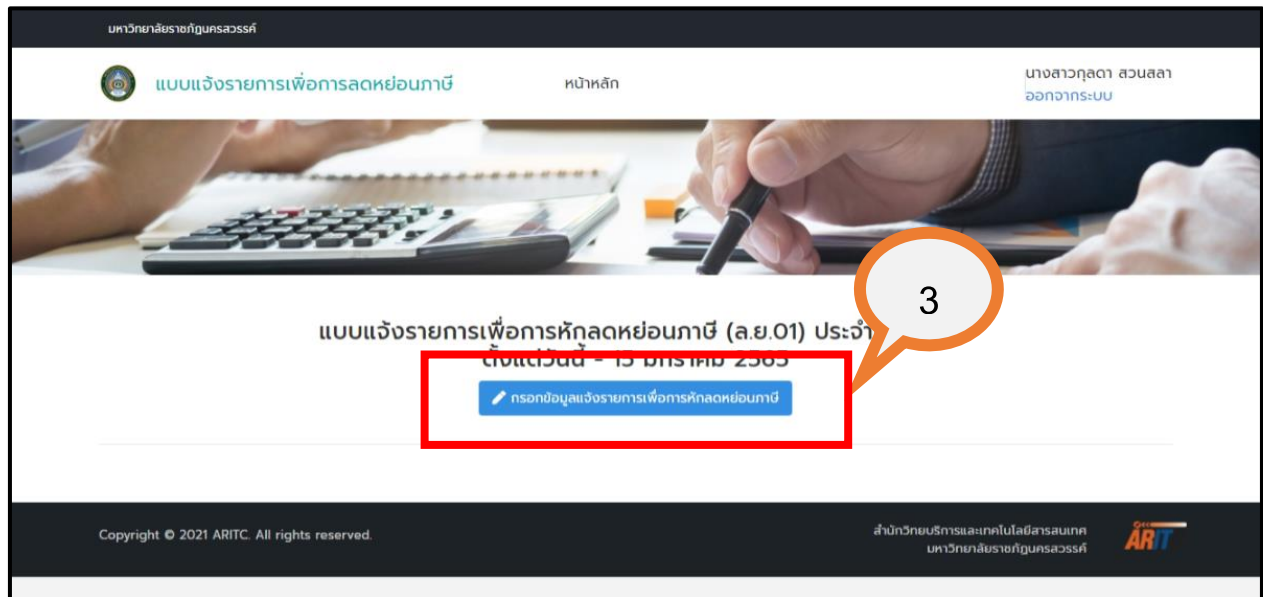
มหาวิทยาลัยราชภัฏนครสวรรค์

แบบแจ้งรายการเพื่อการลดหย่อนภาษี

หน้าหลัก

นางสาวกุลดา สวนสลา
ออกจากระบบ

3

แบบแจ้งรายการเพื่อการหักลดหย่อนภาษี (ล.ย.01) ประจำ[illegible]
ตั้งแต่วันนี้ - 15 มกราคม 2565

กรอกข้อมูลแจ้งรายการเพื่อการหักลดหย่อนภาษี

Copyright © 2021 ARITC. All rights reserved.

สำนักวิทยบริการและเทคโนโลยีสารสนเทศ
มหาวิทยาลัยราชภัฏนครสวรรค์

ARIT